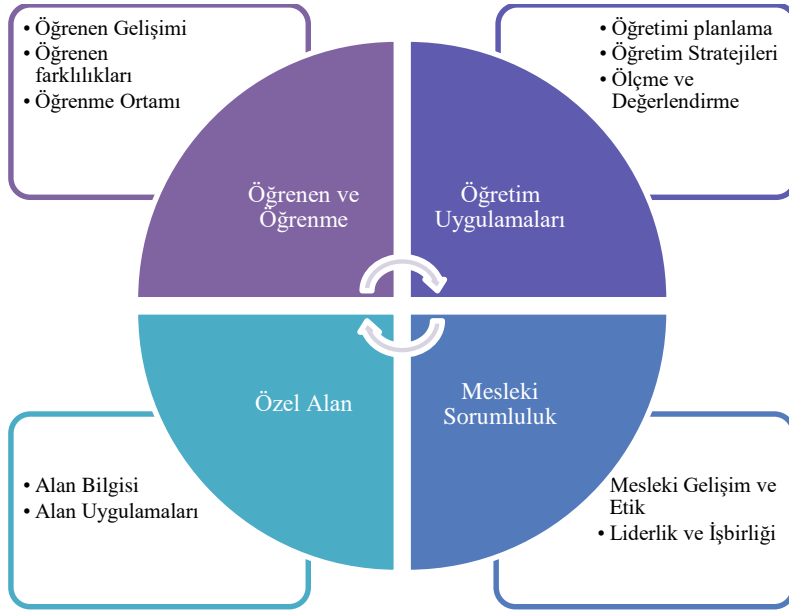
• Öğrenen Gelişimi
• Öğrenen farklılıkları
• Öğrenme Ortamı

• Öğretimi planlama
• Öğretim Stratejileri
• Ölçme ve Değerlendirme

Öğrenen ve Öğrenme

Öğretim Uygulamaları

Özel Alan

Mesleki Sorumluluk

• Alan Bilgisi
• Alan Uygulamaları

Mesleki Gelişim ve Etik
• Liderlik ve İşbirliği